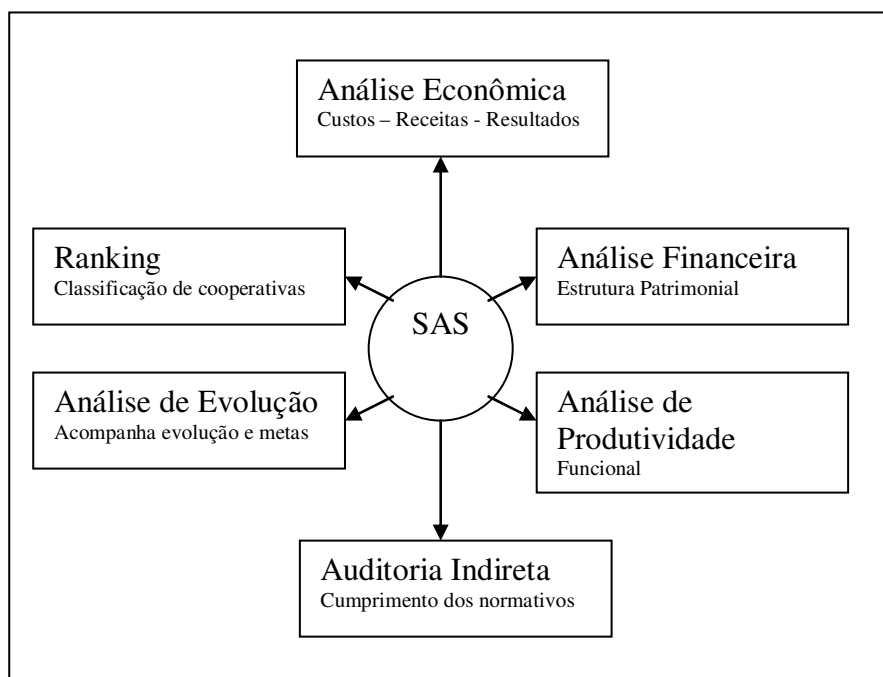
Análise Econômica
Custos – Receitas - Resultados

Ranking
Classificação de cooperativas

SAS

Análise Financeira
Estrutura Patrimonial

Análise de Evolução
Acompanha evolução e metas

Análise de Produtividade
Funcional

Auditoria Indireta
Cumprimento dos normativos